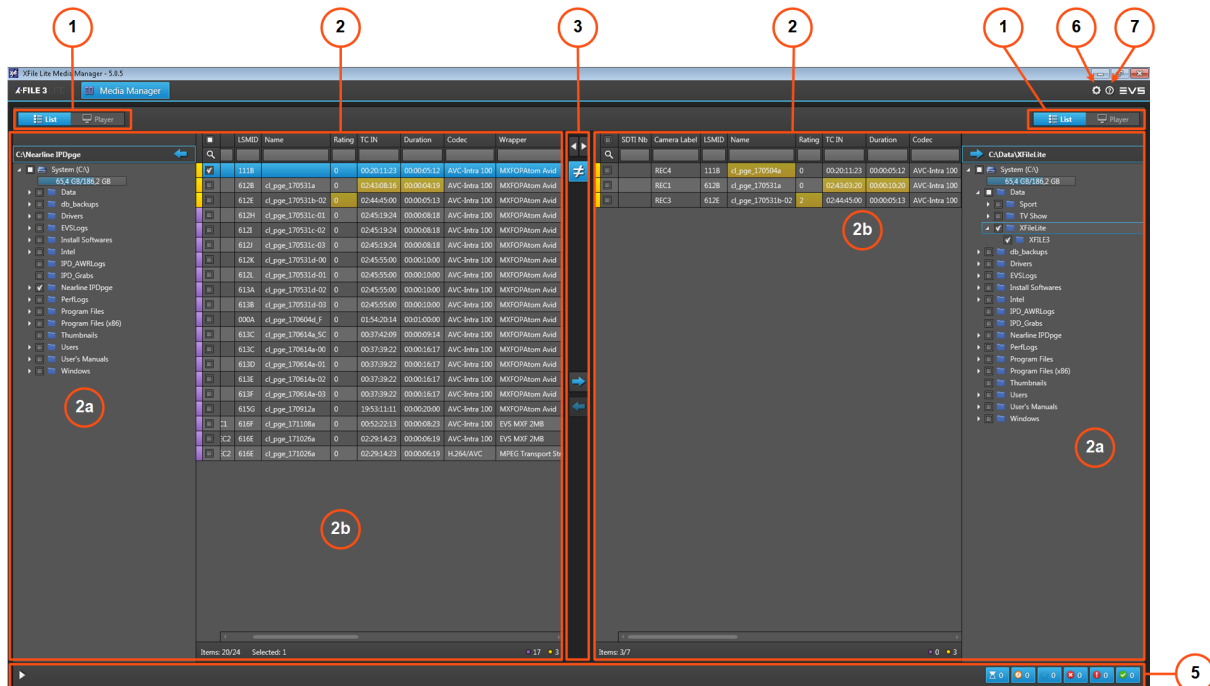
1 2 3 2 1 6 7

XFile Lite Media Manager - 5.8.5

XFILE 3 Media Manager

EVS

List Player

List Player

C:\Nearline IPDpge

System (C:\)
65,4 GB/186,2 GB
Data
db_backups
Drivers
EVSLogs
Install Softwares
Intel
IPD_AWRLogs
IPD_Grabs
Nearline IPDpge
PerfLogs
Program Files
Program Files (x86)
Thumbnails
Users
User's Manuals
Windows

2a

| | LSMID | Name | Rating | TC IN | Duration | Codec | Wrapper |
|---|---|---|---|---|---|---|---|
| | 111B | | 0 | 00:20:11:23 | 00:00:05:12 | AVC-Intra 100 | MXFOPAtom Avid |
| | 612B | cl_pge_170531a | 0 | 02:43:08:16 | 00:00:04:19 | AVC-Intra 100 | MXFOPAtom Avid |
| | 612E | cl_pge_170531b-02 | 0 | 02:44:45:00 | 00:00:05:13 | AVC-Intra 100 | MXFOPAtom Avid |
| | 612H | cl_pge_170531c-01 | 0 | 02:45:19:24 | 00:00:08:18 | AVC-Intra 100 | MXFOPAtom Avid |
| | 612I | cl_pge_170531c-02 | 0 | 02:45:19:24 | 00:00:08:18 | AVC-Intra 100 | MXFOPAtom Avid |
| | 612J | cl_pge_170531c-03 | 0 | 02:45:19:24 | 00:00:08:18 | AVC-Intra 100 | MXFOPAtom Avid |
| | 612K | cl_pge_170531d-00 | 0 | 02:45:55:00 | 00:00:10:00 | AVC-Intra 100 | MXFOPAtom Avid |
| | 612L | cl_pge_170531d-01 | 0 | 02:45:55:00 | 00:00:10:00 | AVC-Intra 100 | MXFOPAtom Avid |
| | 613A | cl_pge_170531d-02 | 0 | 02:45:55:00 | 00:00:10:00 | AVC-Intra 100 | MXFOPAtom Avid |
| | 613B | cl_pge_170531d-03 | 0 | 02:45:55:00 | 00:00:10:00 | AVC-Intra 100 | MXFOPAtom Avid |
| | 000A | cl_pge_170604d_F | 0 | 01:54:20:14 | 00:01:00:00 | AVC-Intra 100 | MXFOPAtom Avid |
| | 613C | cl_pge_170614a_SC | 0 | 00:37:42:09 | 00:00:09:14 | AVC-Intra 100 | MXFOPAtom Avid |
| | 613C | cl_pge_170614a-00 | 0 | 00:37:39:22 | 00:00:16:17 | AVC-Intra 100 | MXFOPAtom Avid |
| | 613D | cl_pge_170614a-01 | 0 | 00:37:39:22 | 00:00:16:17 | AVC-Intra 100 | MXFOPAtom Avid |
| | 613E | cl_pge_170614a-02 | 0 | 00:37:39:22 | 00:00:16:17 | AVC-Intra 100 | MXFOPAtom Avid |
| | 613F | cl_pge_170614a-03 | 0 | 00:37:39:22 | 00:00:16:17 | AVC-Intra 100 | MXFOPAtom Avid |
| | 615G | cl_pge_170912a | 0 | 19:53:11:11 | 00:00:20:00 | AVC-Intra 100 | MXFOPAtom Avid |
| C1 | 616F | cl_pge_171108a | 0 | 00:52:22:13 | 00:00:08:23 | AVC-Intra 100 | EVS MXF 2MB |
| SC2 | 616E | cl_pge_171026a | 0 | 02:29:14:23 | 00:00:06:19 | AVC-Intra 100 | EVS MXF 2MB |
| SC2 | 616E | cl_pge_171026a | 0 | 02:29:14:23 | 00:00:06:19 | H.264/AVC | MPEG Transport Str |

2b

Items: 20/24 Selected: 1 17 3

| SDTI Nb | Camera Label | LSMID | Name | Rating | TC IN | Duration | Codec |
|---|---|---|---|---|---|---|---|
| | REC4 | 111B | cl_pge_170504a | 0 | 00:20:11:23 | 00:00:05:12 | AVC-Intra 100 |
| | REC1 | 612B | cl_pge_170531a | 0 | 02:43:03:20 | 00:00:10:20 | AVC-Intra 100 |
| | REC3 | 612E | cl_pge_170531b-02 | 2 | 02:44:45:00 | 00:00:05:13 | AVC-Intra 100 |

2b

Items: 3/7 0 3

C:\Data\XFileLite

System (C:\)
65,4 GB/186,2 GB
Data
Sport
TV Show
XFileLite
XFILE3
db_backups
Drivers
EVSLogs
Install Softwares
Intel
IPD_AWRLogs
IPD_Grabs
Nearline IPDpge
PerfLogs
Program Files
Program Files (x86)
Thumbnails
Users
User's Manuals
Windows

2a

0 0 0 0 0 0

5